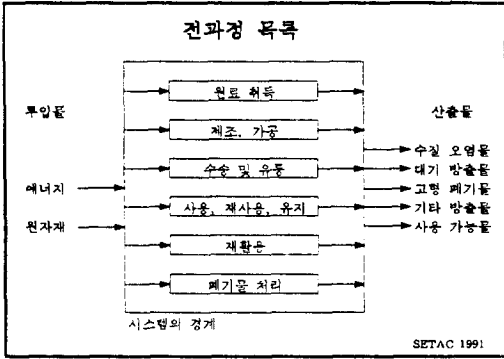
전과정 목록

투입물

에너지

원자재

원료 취득

제조, 가공

수송 및 유통

사용, 재사용, 유지

재활용

폐기물 처리

시스템의 경계

산출물

수질 오염물

대기 방출물

고형 폐기물

기타 방출물

사용 가능물

SETAC 1991